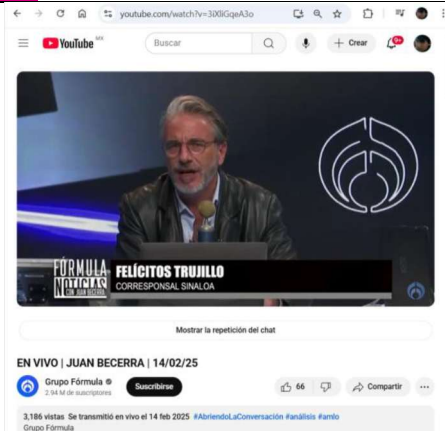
youtube.com/watch?v=300lGqeA3o

YouTube MX

Buscar

+ Crear

9+

FÓRMULA NOTICIAS CON JUAN BECERRA

FELÍCITOS TRUJILLO

CORRESPONSAL SINALOA

Mostrar la repetición del chat

EN VIVO | JUAN BECERRA | 14/02/25

Grupo Fórmula

2.94 M de suscriptores

Suscribirse

66

Compartir

3,186 vistas Se transmitió en vivo el 14 feb 2025 #AbriendoLaConversación #análisis #amlo

Grupo Fórmula